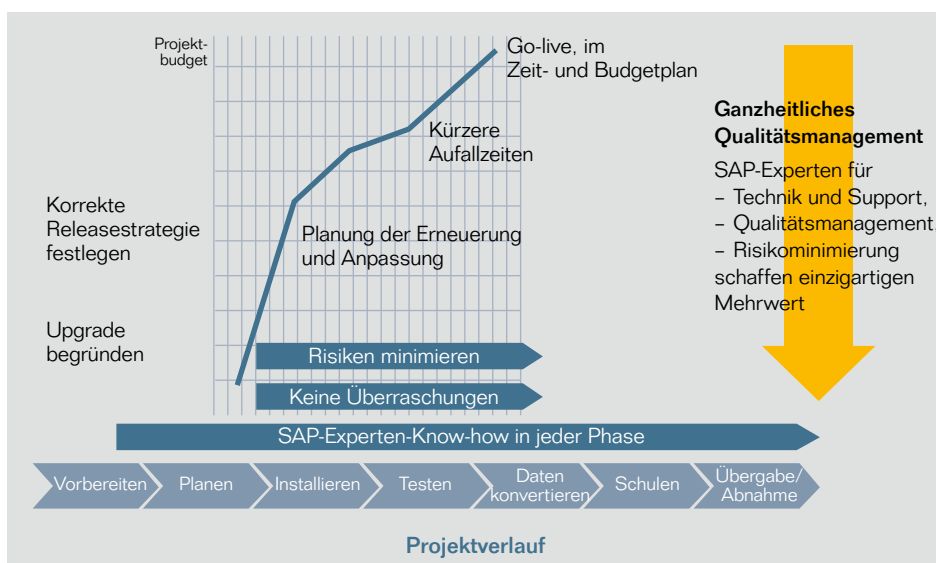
Projektbudget

Go-live, im Zeit- und Budgetplan

Kürzere Aufallzeiten

Korrekte Releasestrategie festlegen

Planung der Erneuerung und Anpassung

Upgrade begründen

Risiken minimieren

Keine Überraschungen

Ganzheitliches Qualitätsmanagement

SAP-Experten für
– Technik und Support,
– Qualitätsmanagement,
– Risikominimierung
schaffen einzigartigen Mehrwert

SAP-Experten-Know-how in jeder Phase

Vorbereiten | Planen | Installieren | Testen | Daten konvertieren | Schulen | Übergabe/ Abnahme

Projektverlauf